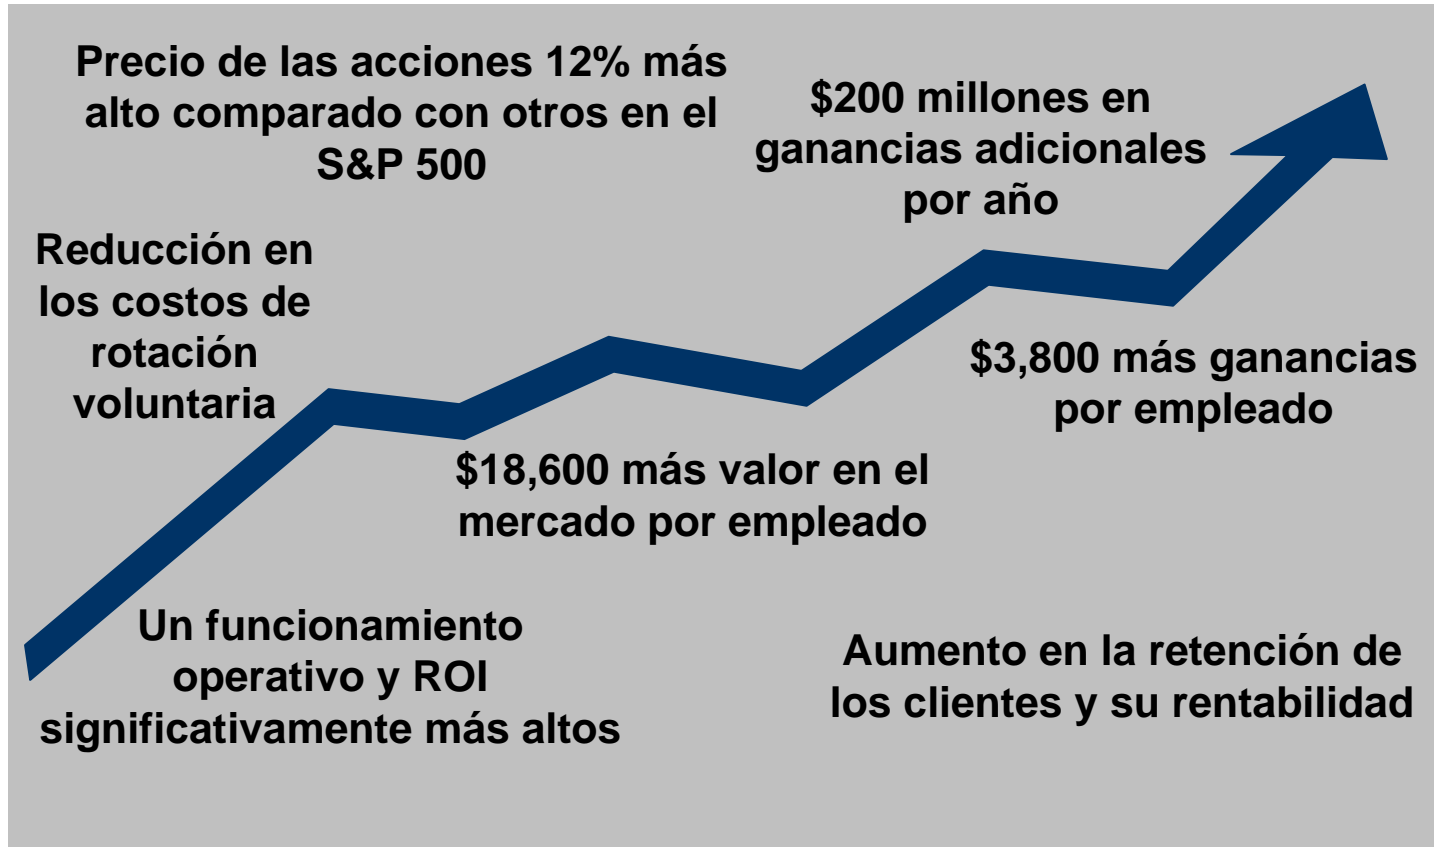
Precio de las acciones 12% más alto comparado con otros en el S&P 500

$200 millones en ganancias adicionales por año

Reducción en los costos de rotación voluntaria

$3,800 más ganancias por empleado

$18,600 más valor en el mercado por empleado

Un funcionamiento operativo y ROI significativamente más altos

Aumento en la retención de los clientes y su rentabilidad